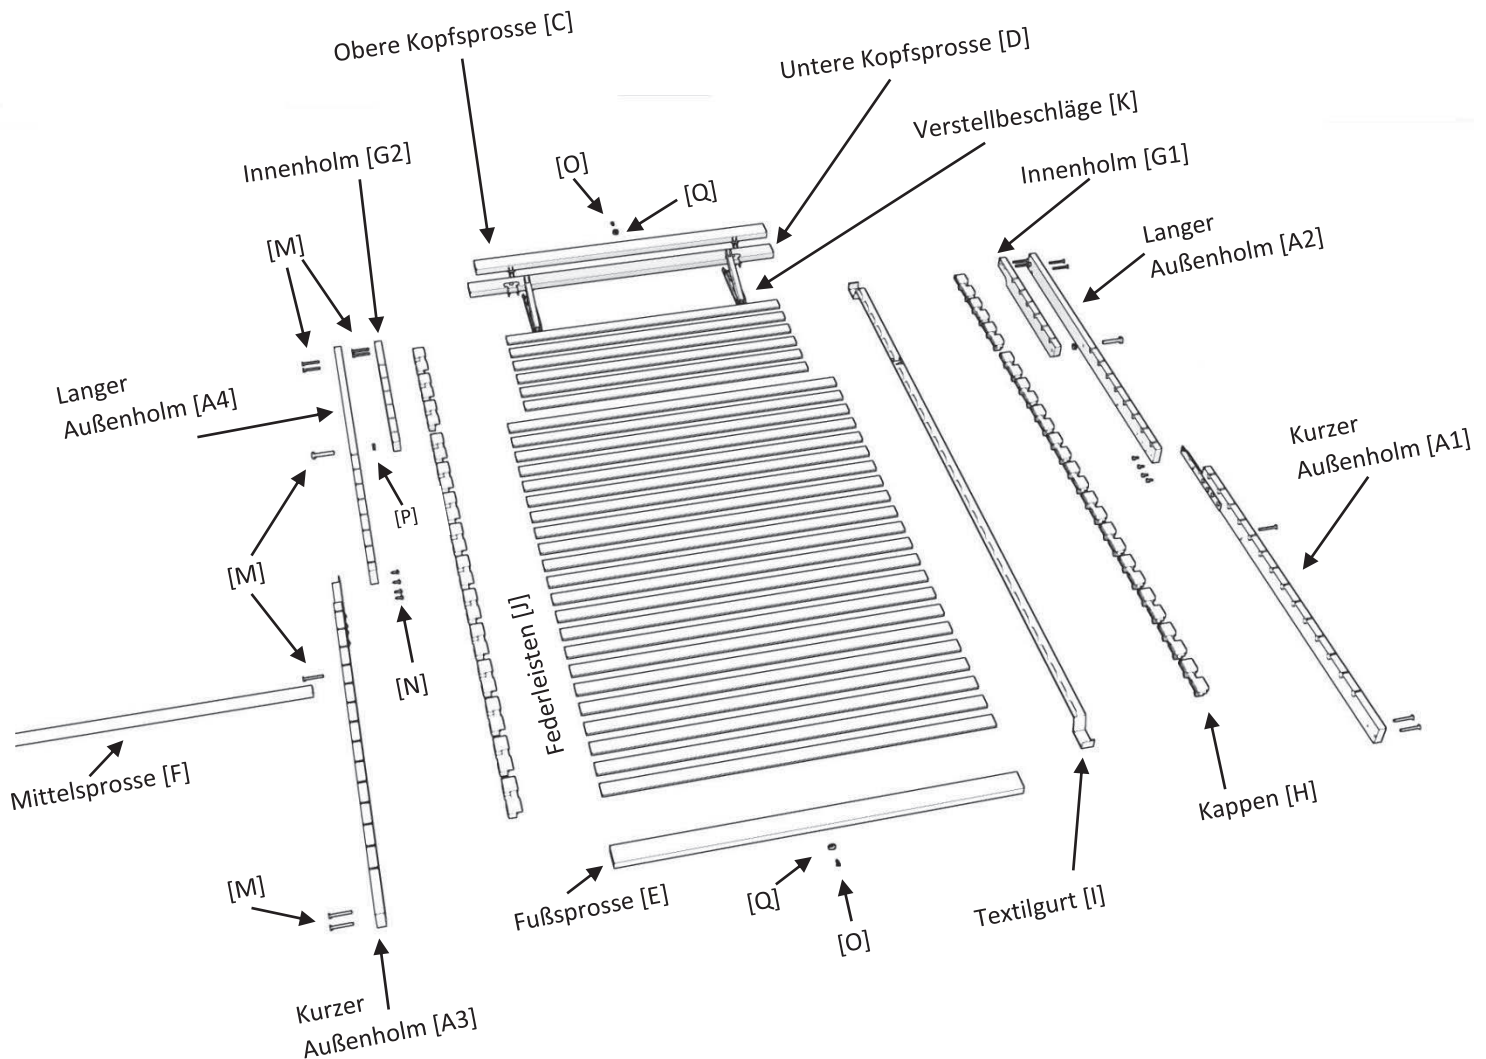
Obere Kopfsprosse [C]

Untere Kopfsprosse [D]

Verstellbeschläge [K]

Innenholm [G2]

[O]

[Q]

Innenholm [G1]

Langer Außenholm [A2]

[M]

Langer Außenholm [A4]

[P]

Kurzer Außenholm [A1]

[M]

[N]

Federleisten [J]

Mittelsprosse [F]

Kappen [H]

[M]

Fußsprosse [E]

[Q]

[O]

Textilgurt [I]

Kurzer Außenholm [A3]